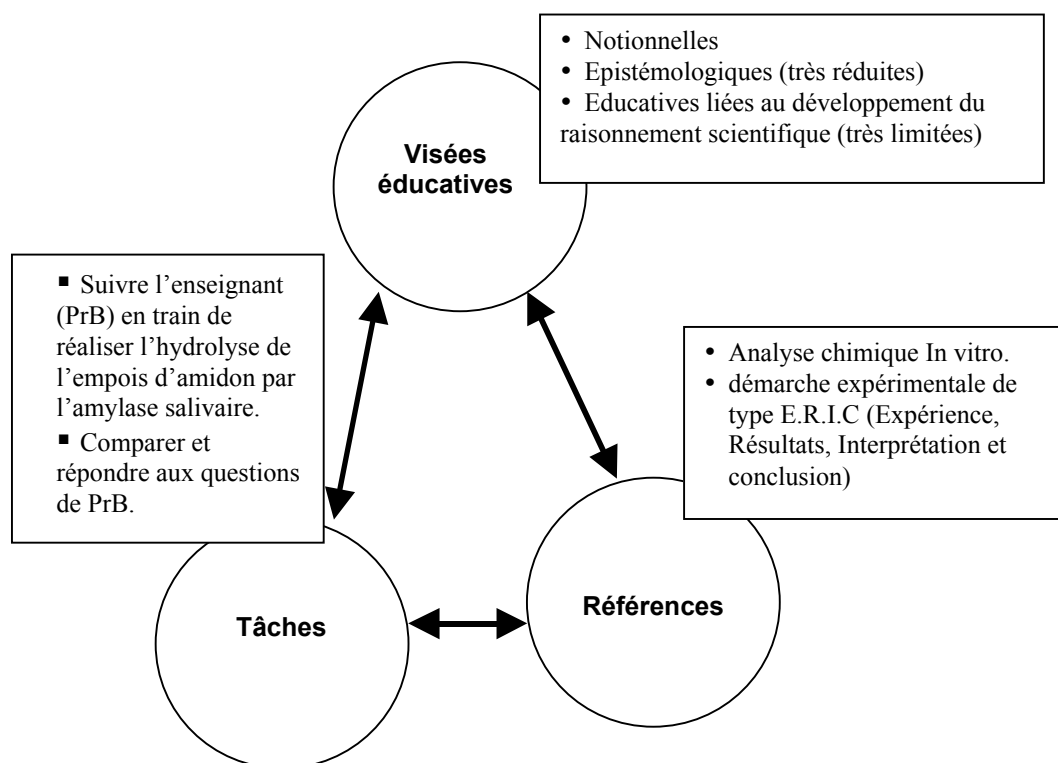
• Notionnelles
• Epistémologiques (très réduites)
• Educatives liées au développement du raisonnement scientifique (très limitées)

Visées éducatives

▪ Suivre l'enseignant (PrB) en train de réaliser l'hydrolyse de l'empois d'amidon par l'amylase salivaire.
▪ Comparer et répondre aux questions de PrB.

• Analyse chimique In vitro.
• démarche expérimentale de type E.R.I.C (Expérience, Résultats, Interprétation et conclusion)

Tâches

Références